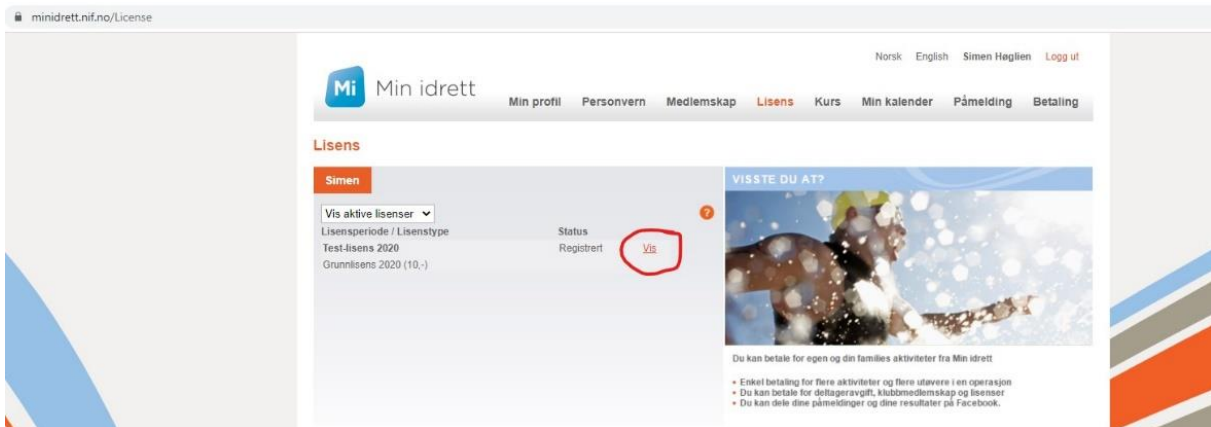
minidrett.nif.no/License

Norsk English Simen Høglien Logg ut

Mi Min idrett

Min profil Personvern Medlemskap Lisens Kurs Min kalender Påmelding Betaling

Lisens

Simen

Vis aktive lisenser

?

| Lisensperiode / Lisenstype | Status | |
|---|---|---|
| Test-lisens 2020 | Registrert | Vis |
| Grunnlisens 2020 (10,-) | | |

VISSTE DU AT?

Du kan betale for egen og din families aktiviteter fra Min idrett

- Enkel betaling for flere aktiviteter og flere utøvere i en operasjon
- Du kan betale for deltageravgift, klubbmedlemskap og lisenser
- Du kan dele dine påmeldinger og dine resultater på Facebook.